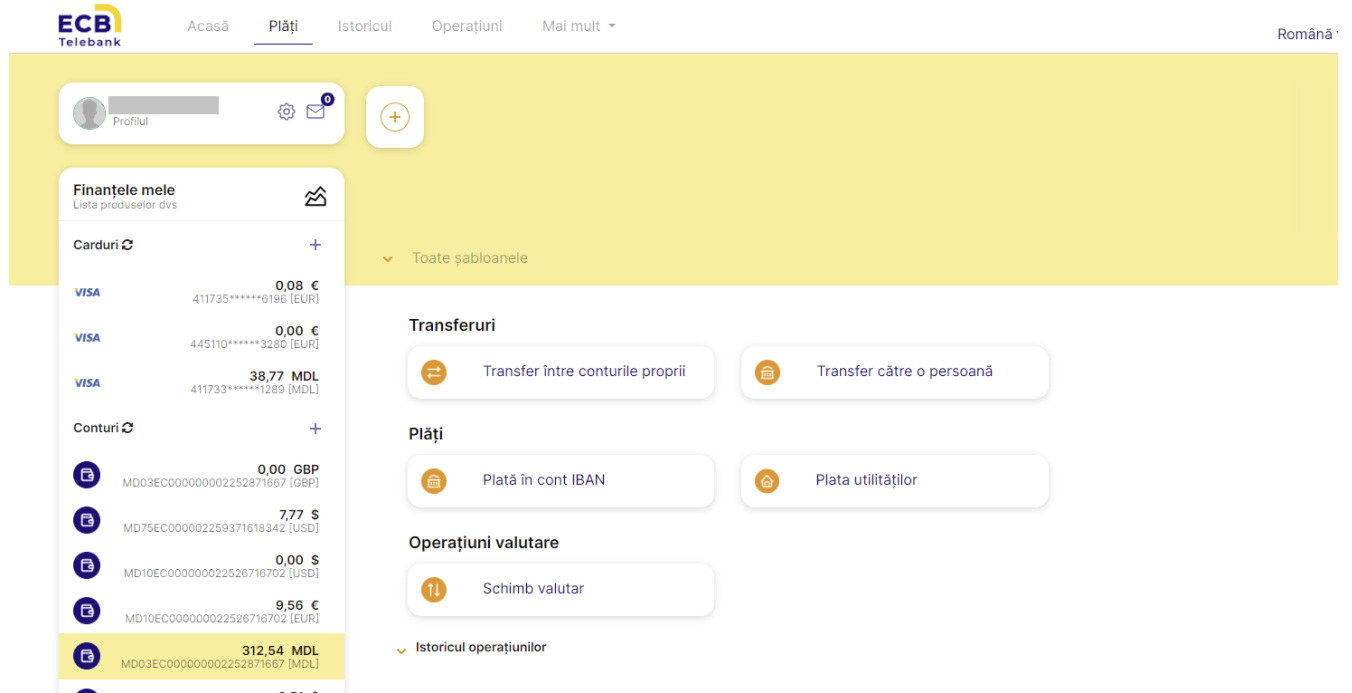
ECB
Telebank

Acasă Plăți Istoricul Operațiuni Mai mult

Română

Profilul

0

Finanțele mele
Lista produselor dvs

Carduri

VISA 0,08 € 411735******6196 [EUR]

VISA 0,00 € 445110******3280 [EUR]

VISA 38,77 MDL 411733******1289 [MDL]

Conturi

0,00 GBP MD03EC000000002252871667 [GBP]

7,77 $ MD75EC000002259371618342 [USD]

0,00 $ MD10EC000000022526716702 [USD]

9,56 € MD10EC000000022526716702 [EUR]

312,54 MDL MD03EC000000002252871667 [MDL]

Toate șabloanele

Transferuri

Transfer între conturile proprii

Transfer către o persoană

Plăți

Plată în cont IBAN

Plata utilităților

Operațiuni valutare

Schimb valutar

Istoricul operațiunilor